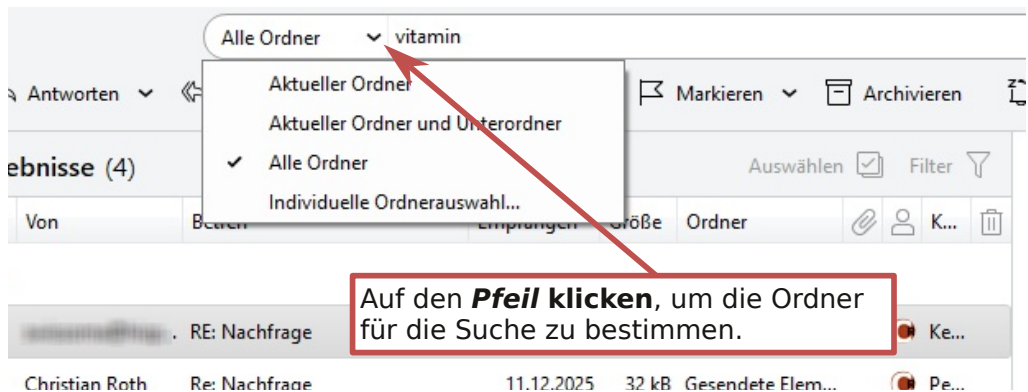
Alle Ordner vitamin

Antworten

Aktueller Ordner

Aktueller Ordner und Unterordner

✔ Alle Ordner

Individuelle Ordnerauswahl...

Markieren Archivieren

ebnisse (4)

Auswählen Filter

Von Betreff Empfangen Größe Ordner K...

Auf den ***Pfeil* klicken**, um die Ordner für die Suche zu bestimmen.

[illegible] RE: Nachfrage Ke...

Christian Roth Re: Nachfrage 11.12.2025 32 kB Gesendete Elem... Pe...